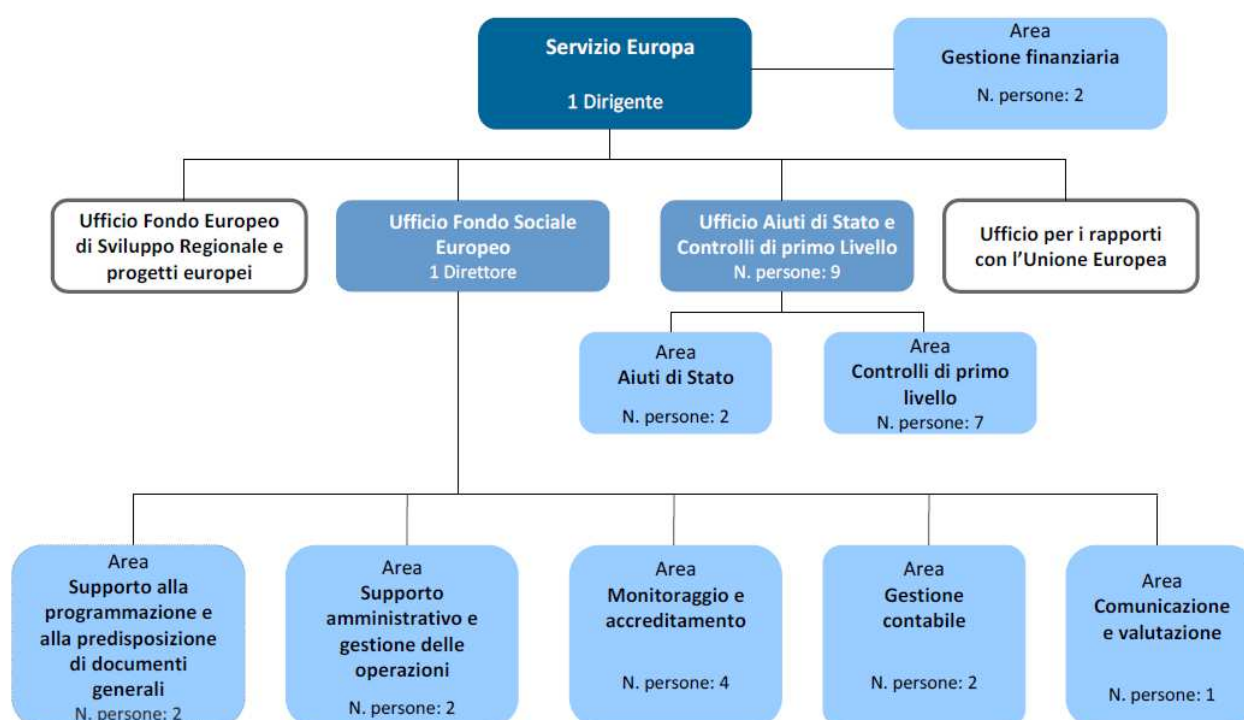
Servizio Europa

1 Dirigente

Area
Gestione finanziaria

N. persone: 2

Ufficio Fondo Europeo di Sviluppo Regionale e progetti europei

Ufficio Fondo Sociale Europeo
1 Direttore

Ufficio Aiuti di Stato e Controlli di primo Livello
N. persone: 9

Ufficio per i rapporti con l'Unione Europea

Area
Aiuti di Stato

N. persone: 2

Area
Controlli di primo livello
N. persone: 7

Area
Supporto alla programmazione e alla predisposizione di documenti generali
N. persone: 2

Area
Supporto amministrativo e gestione delle operazioni

N. persone: 2

Area
Monitoraggio e accreditamento

N. persone: 4

Area
Gestione contabile

N. persone: 2

Area
Comunicazione e valutazione

N. persone: 1